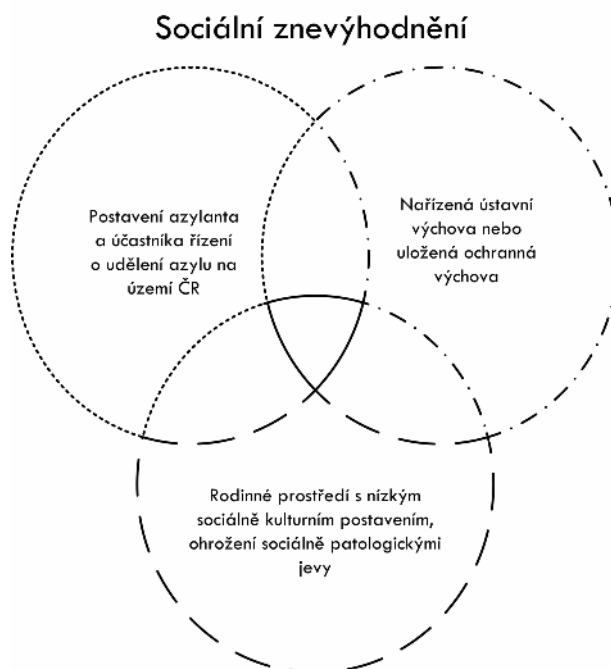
Sociální znevýhodnění

Postavení azylanta a účastníka řízení o udělení azylu na území ČR

Nařízená ústavní výchova nebo uložená ochranná výchova

Rodinné prostředí s nízkým sociálně kulturním postavením, ohrožení sociálně patologickými jevy